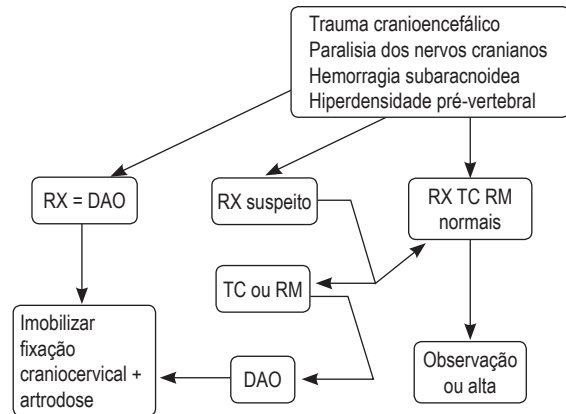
Trauma cranioencefálico
Paralisia dos nervos cranianos
Hemorragia subaracnoidea
Hiperdensidade pré-vertebral

RX = DAO

RX suspeito

RX TC RM normais

TC ou RM

Imobilizar fixação craniocervical + artrodose

DAO

Observação ou alta